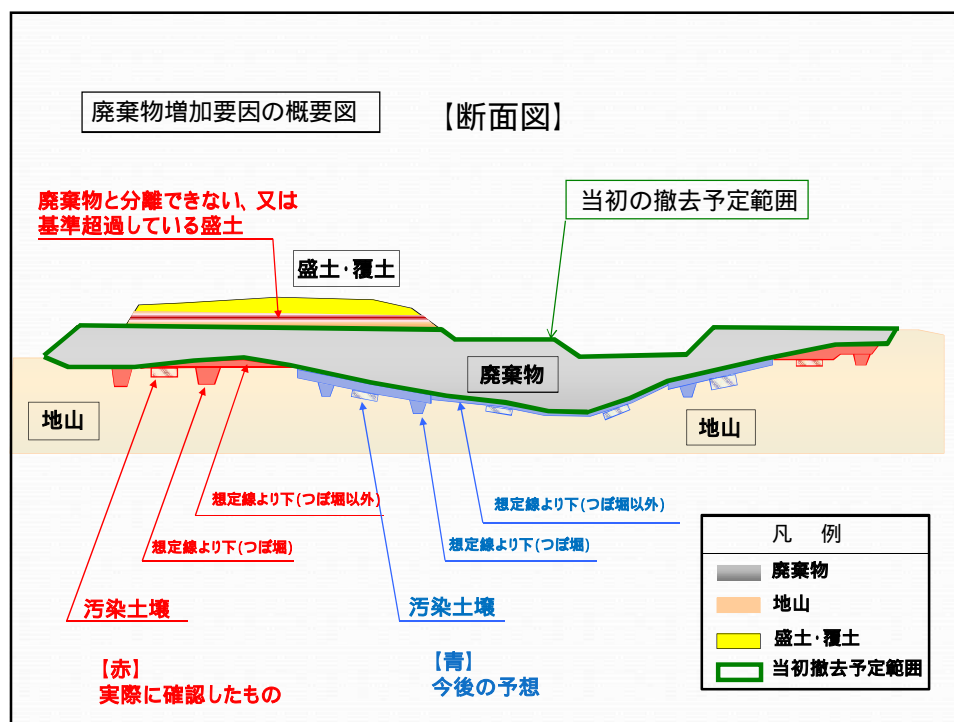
廃棄物増加要因の概要図

【断面図】

廃棄物と分離できない、又は基準超過している盛土

当初の撤去予定範囲

盛土･覆土

廃棄物

地山

地山

想定線より下(つぼ堀以外)

想定線より下(つぼ堀)

想定線より下(つぼ堀以外)

想定線より下(つぼ堀)

汚染土壌

汚染土壌

【赤】
実際に確認したもの

【青】
今後の予想

| 凡　例 |
|---|
| 廃棄物 |
| 地山 |
| 盛土･覆土 |
| 当初撤去予定範囲 |